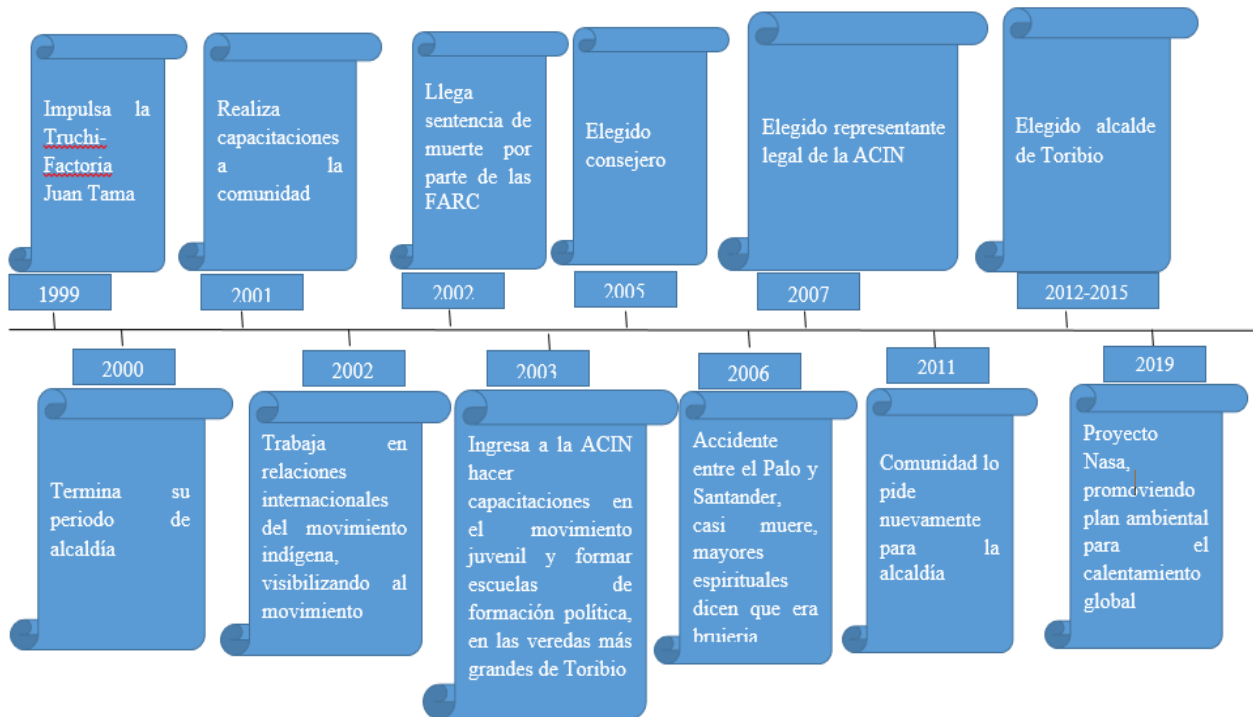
Impulsa la Truchi-Factoria Juan Tama

1999

Realiza capacitaciones a la comunidad

2001

Llega sentencia de muerte por parte de las FARC

2002

Elegido consejero

2005

Elegido representante legal de la ACIN

2007

Elegido alcalde de Toribio

2012-2015

2000

Termina su periodo de alcaldía

2002

Trabaja en relaciones internacionales del movimiento indígena, visibilizando al movimiento

2003

Ingresa a la ACIN hacer capacitaciones en el movimiento juvenil y formar escuelas de formación política, en las veredas más grandes de Toribio

2006

Accidente entre el Palo y Santander, casi muere, mayores espirituales dicen que era brujeria

2011

Comunidad lo pide nuevamente para la alcaldía

2019

Proyecto Nasa, promoviendo plan ambiental para el calentamiento global